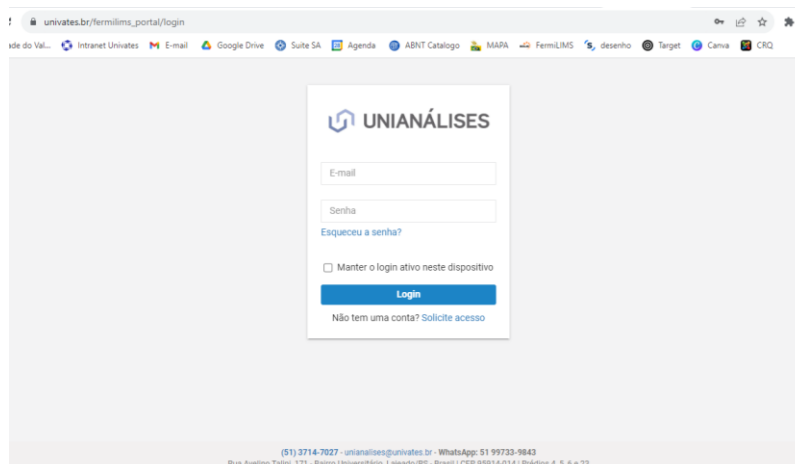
univates.br/fermilims_portal/login

ade do Val... Intranet Univates E-mail Google Drive Suite SA Agenda ABNT Catalogo MAPA FermiLIMS desenho Target Canva CRQ

UNIANÁLISES

E-mail

Senha

Esqueceu a senha?

Manter o login ativo neste dispositivo

Login

Não tem uma conta? Solicite acesso

(51) 3714-7027 - unianalises@univates.br - WhatsApp: 51 99733-9843
Rua Avelino Talini, 171 - Bairro Universitário, Lajeado/RS - Brasil | CEP 95914-014 | Prédios 4, 5, 6 e 22